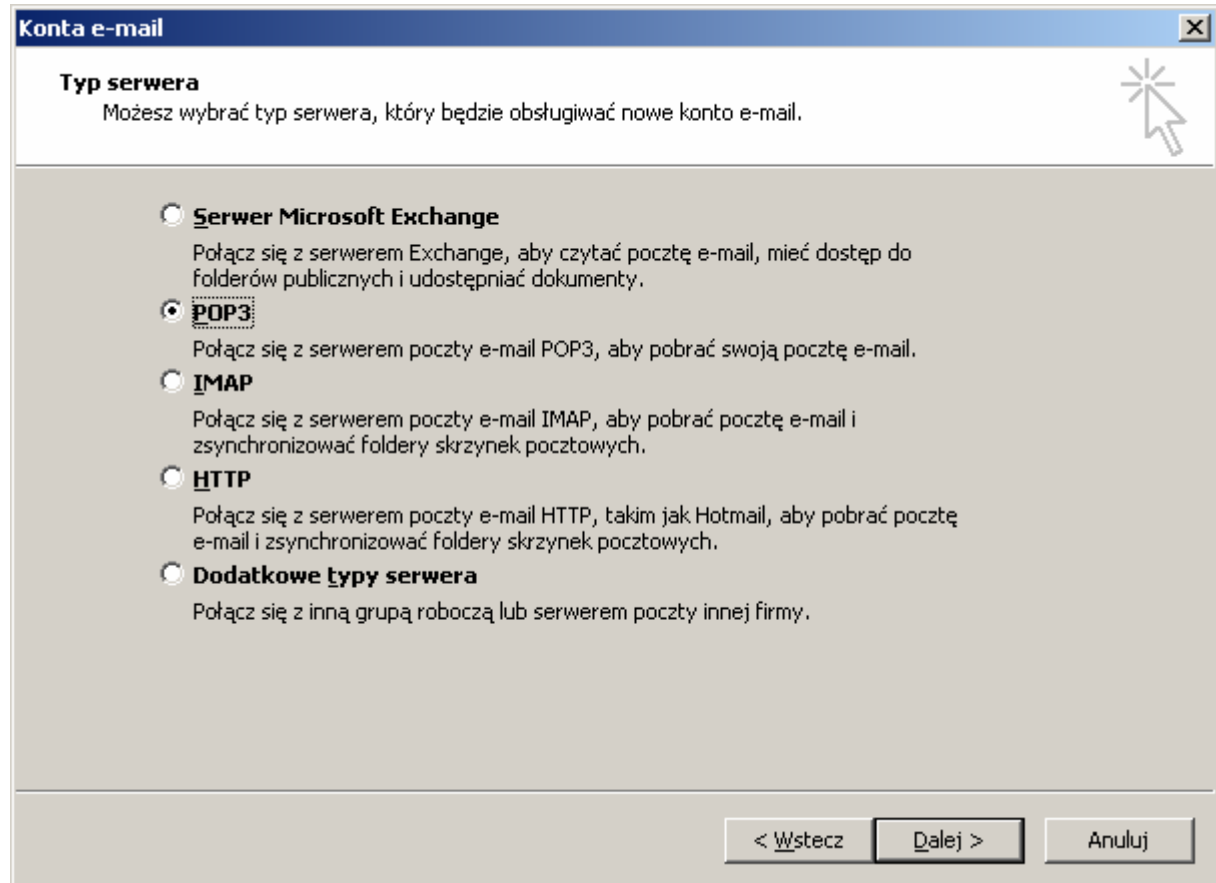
Konta e-mail

Typ serwera

Możesz wybrać typ serwera, który będzie obsługiwać nowe konto e-mail.

Serwer Microsoft Exchange

Połącz się z serwerem Exchange, aby czytać pocztę e-mail, mieć dostęp do folderów publicznych i udostępniać dokumenty.

POP3

Połącz się z serwerem poczty e-mail POP3, aby pobrać swoją pocztę e-mail.

IMAP

Połącz się z serwerem poczty e-mail IMAP, aby pobrać pocztę e-mail i zsynchronizować foldery skrzynek pocztowych.

HTTP

Połącz się z serwerem poczty e-mail HTTP, takim jak Hotmail, aby pobrać pocztę e-mail i zsynchronizować foldery skrzynek pocztowych.

Dodatkowe typy serwera

Połącz się z inną grupą roboczą lub serwerem poczty innej firmy.

< Wstecz

Dalej >

Anuluj